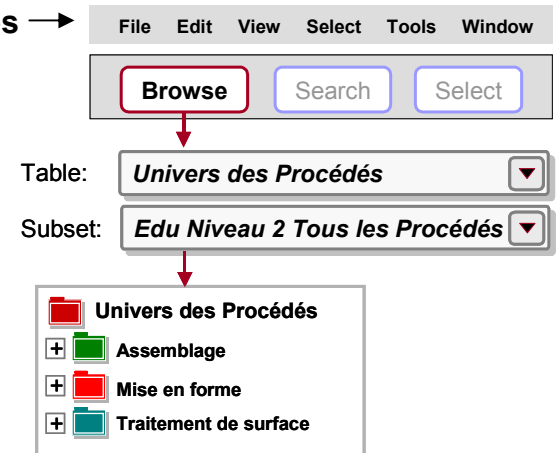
S

File Edit View Select Tools Window

Browse Search Select

Table: Univers des Procédés

Subset: Edu Niveau 2 Tous les Procédés

Univers des Procédés
+ Assemblage
+ Mise en forme
+ Traitement de surface